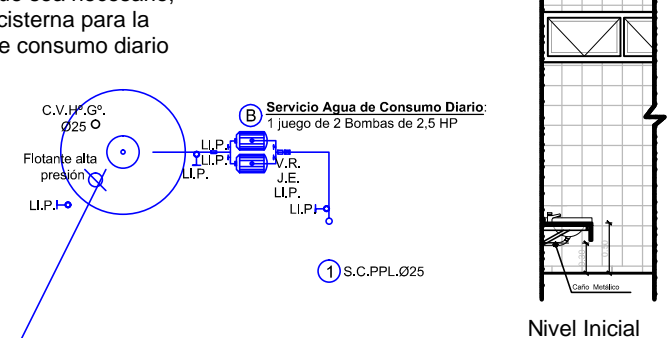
ue sea necesario, cisterna para la e consumo diario

C.V.Hº.Gº.
Ø25

Flotante alta presión

LI.P.

LI.P.
LI.P.
LI.P.

B
Servicio Agua de Consumo Diario:
1 juego de 2 Bombas de 2,5 HP

V.R.
J.E.
LI.P.
LI.P.

1
S.C.PPL.Ø25

Caño Metálico

Nivel Inicial